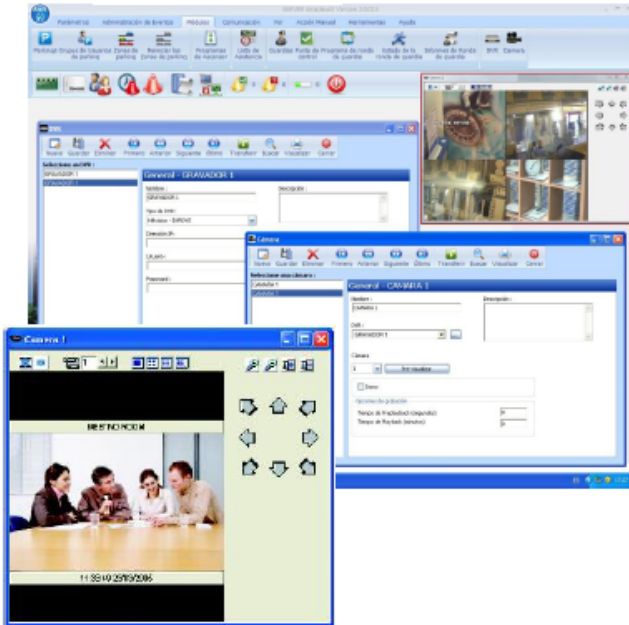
Parámetros Administración de Eventos Módulos Comunicación PAF Acción Manual Herramientas Ayuda

Parking Grupos de Usuarios de parking Zonas de parking Remover las Zonas de parking Programas de Rondas Lista de Asistencia Guardias Punto de control Programa de ronda de guardia Estado de la ronda de guardia Informes de Ronda de guardia DVR Cámara

DVR

Nuevo Guardar Eliminar Primero Anterior Siguiente Último Transferir Buscar Visualizar Cerrar

Seleccione un DVR :

GRAVADOR 1

General - GRAVADOR 1

Nombre :

GRAVADOR 1

Descripción :

Tipo de DVR :

Dirección IP :

Usuario :

Password :

Cámara

Nuevo Guardar Eliminar Primero Anterior Siguiente Último Transferir Buscar Visualizar Cerrar

Seleccione una Cámara :

CAMARA 1

General - CAMARA 1

Nombre :

CAMARA 1

Descripción :

DVR :

GRAVADOR 1

Cámara

1

Zoom

Opciones de grabación

Tiempo de Prealarma (segundos):

Tiempo de Playback (minutos):

Camera 1

1

RESTRICCION

11:33:10 23/10/2006